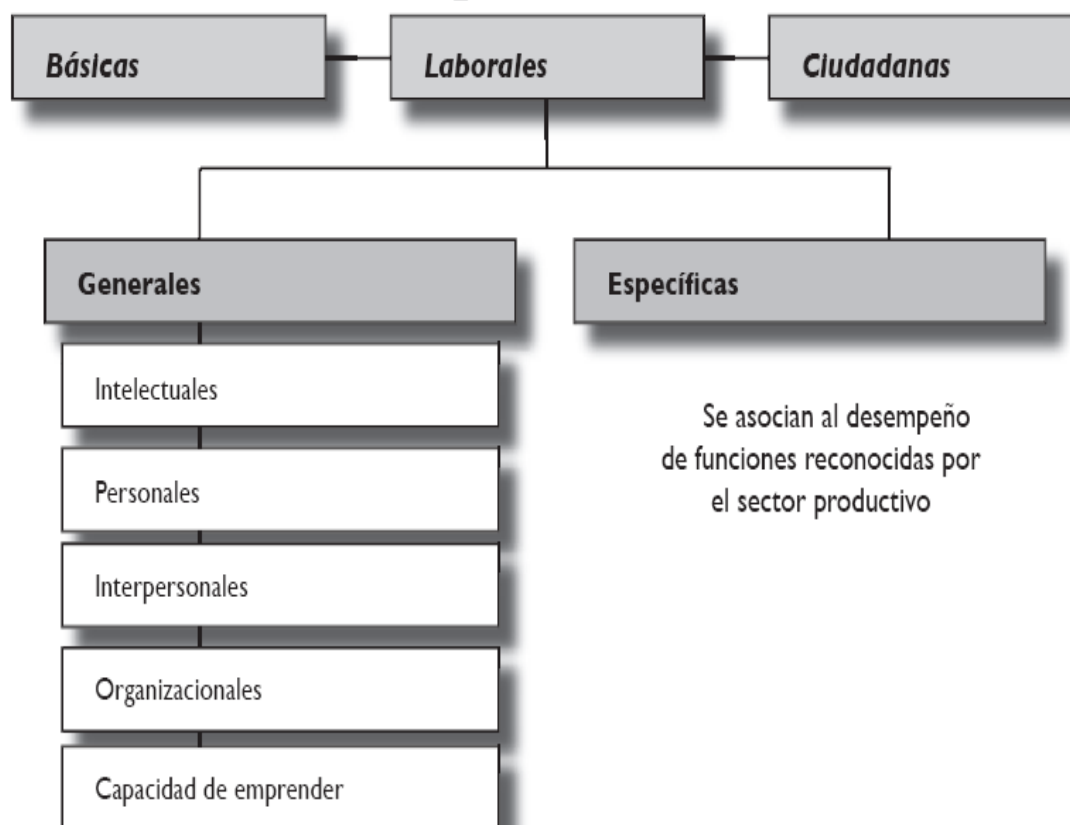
Básicas

Laborales

Ciudadanas

Generales

Específicas

Intelectuales

Personales

Interpersonales

Organizacionales

Capacidad de emprender

Se asocian al desempeño de funciones reconocidas por el sector productivo